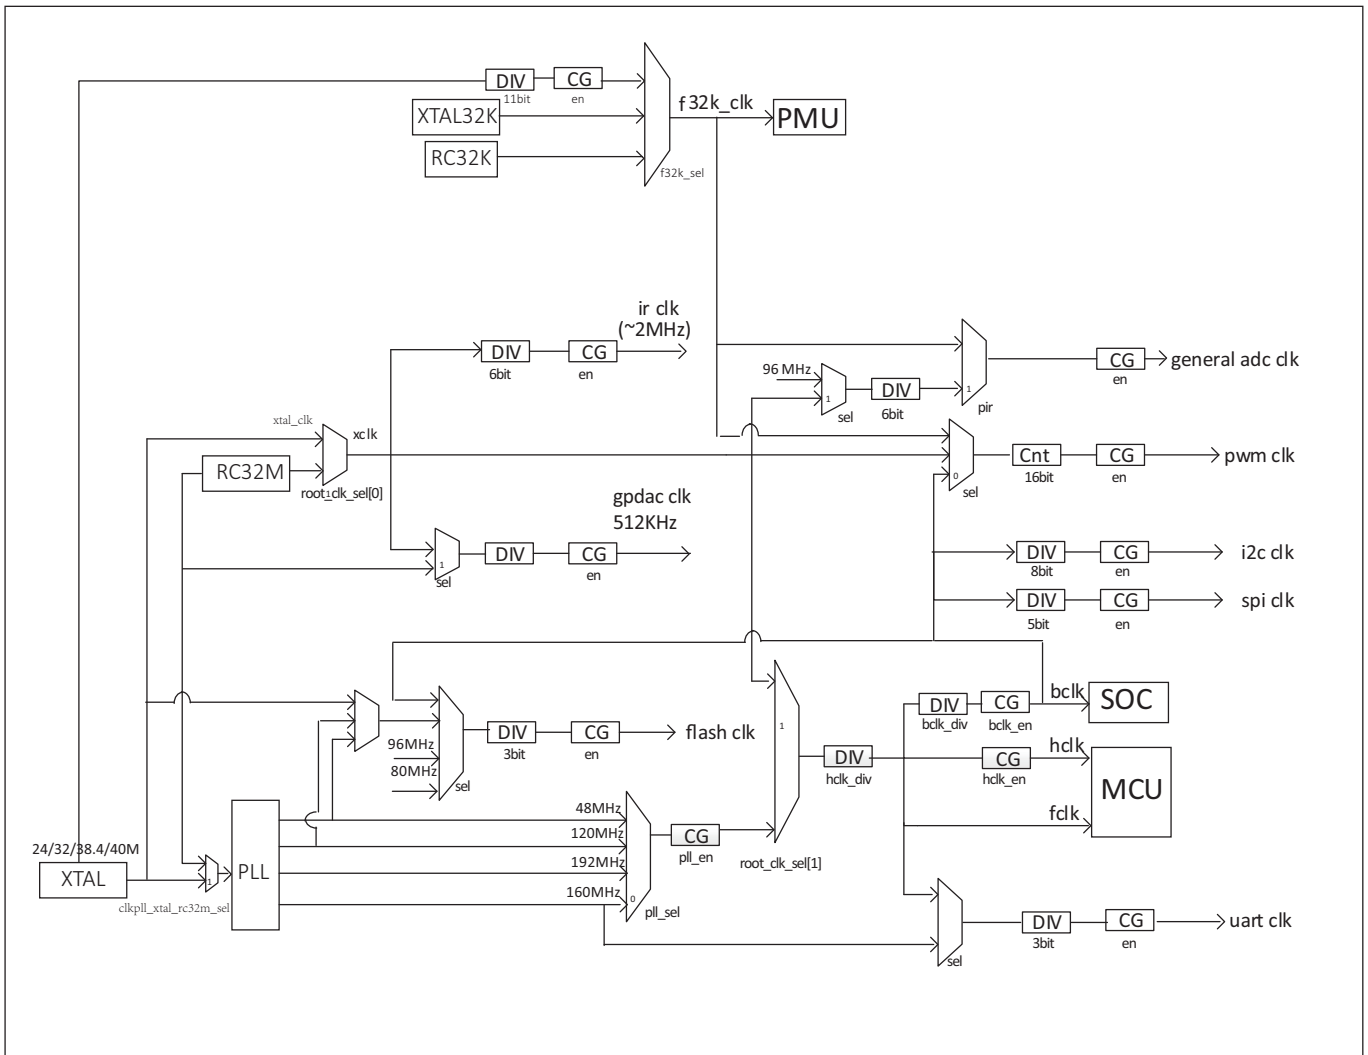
DIV
11bit
CG
en
XTAL32K
RC32K
f32k_clk
PMU
f32k_sel

ir clk
(~2MHz)
DIV
6bit
CG
en

96 MHz
1
sel
DIV
6bit
1
pir
CG
en
general adc clk

xtal_clk
xclk
RC32M
root_1clk_sel[0]
0
sel
Cnt
16bit
CG
en
pwm clk

gpdac clk
512KHz
1
sel
DIV
CG
en

DIV
8bit
CG
en
i2c clk
DIV
5bit
CG
en
spi clk

96MHz
80MHz
sel
DIV
3bit
CG
en
flash clk

1
DIV
hclk_div
DIV
bclk_div
CG
bclk_en
bclk
SOC
CG
hclk_en
hclk
MCU
fclk

24/32/38.4/40M
XTAL
1
clkpll_xtal_rc32m_sel
PLL
48MHz
120MHz
192MHz
160MHz
0
pll_sel
CG
pll_en
root_clk_sel[1]

sel
DIV
3bit
CG
en
uart clk